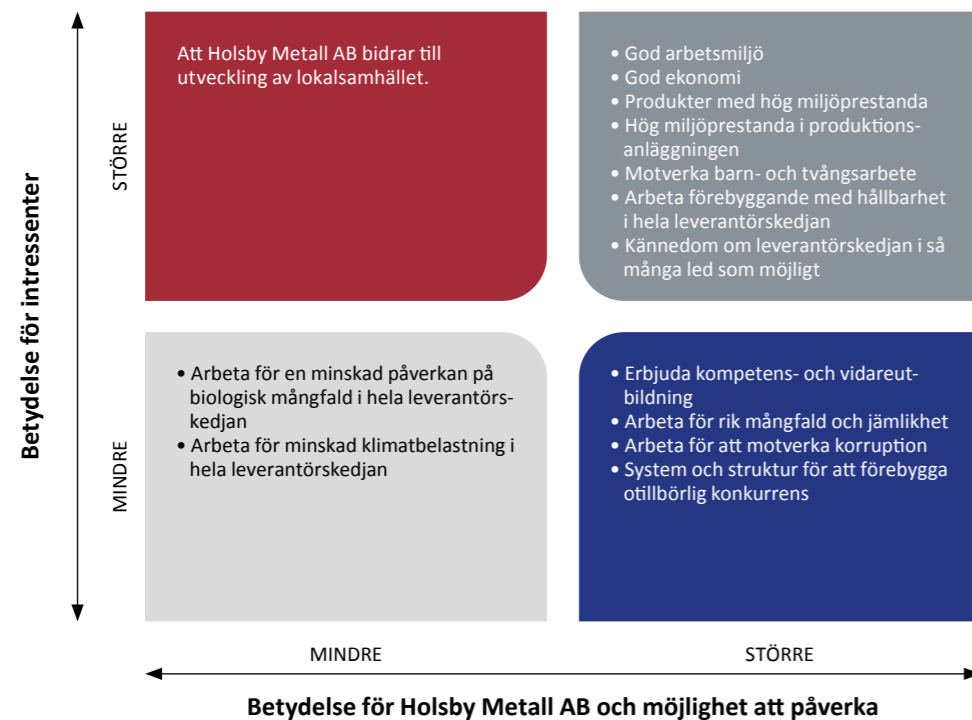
Betydelse för intressenter

STÖRRE

Att Holsby Metall AB bidrar till utveckling av lokalsamhället.

• God arbetsmiljö
• God ekonomi
• Produkter med hög miljöprestanda
• Hög miljöprestanda i produktionsanläggningen
• Motverka barn- och tvångsarbete
• Arbeta förebyggande med hållbarhet i hela leverantörskedjan
• Kännedom om leverantörskedjan i så många led som möjligt

MINDRE

• Arbeta för en minskad påverkan på biologisk mångfald i hela leverantörskedjan
• Arbeta för minskad klimatbelastning i hela leverantörskedjan

• Erbjuda kompetens- och vidareutbildning
• Arbeta för rik mångfald och jämlikhet
• Arbeta för att motverka korruption
• System och struktur för att förebygga otillbörlig konkurrens

MINDRE

STÖRRE

Betydelse för Holsby Metall AB och möjlighet att påverka